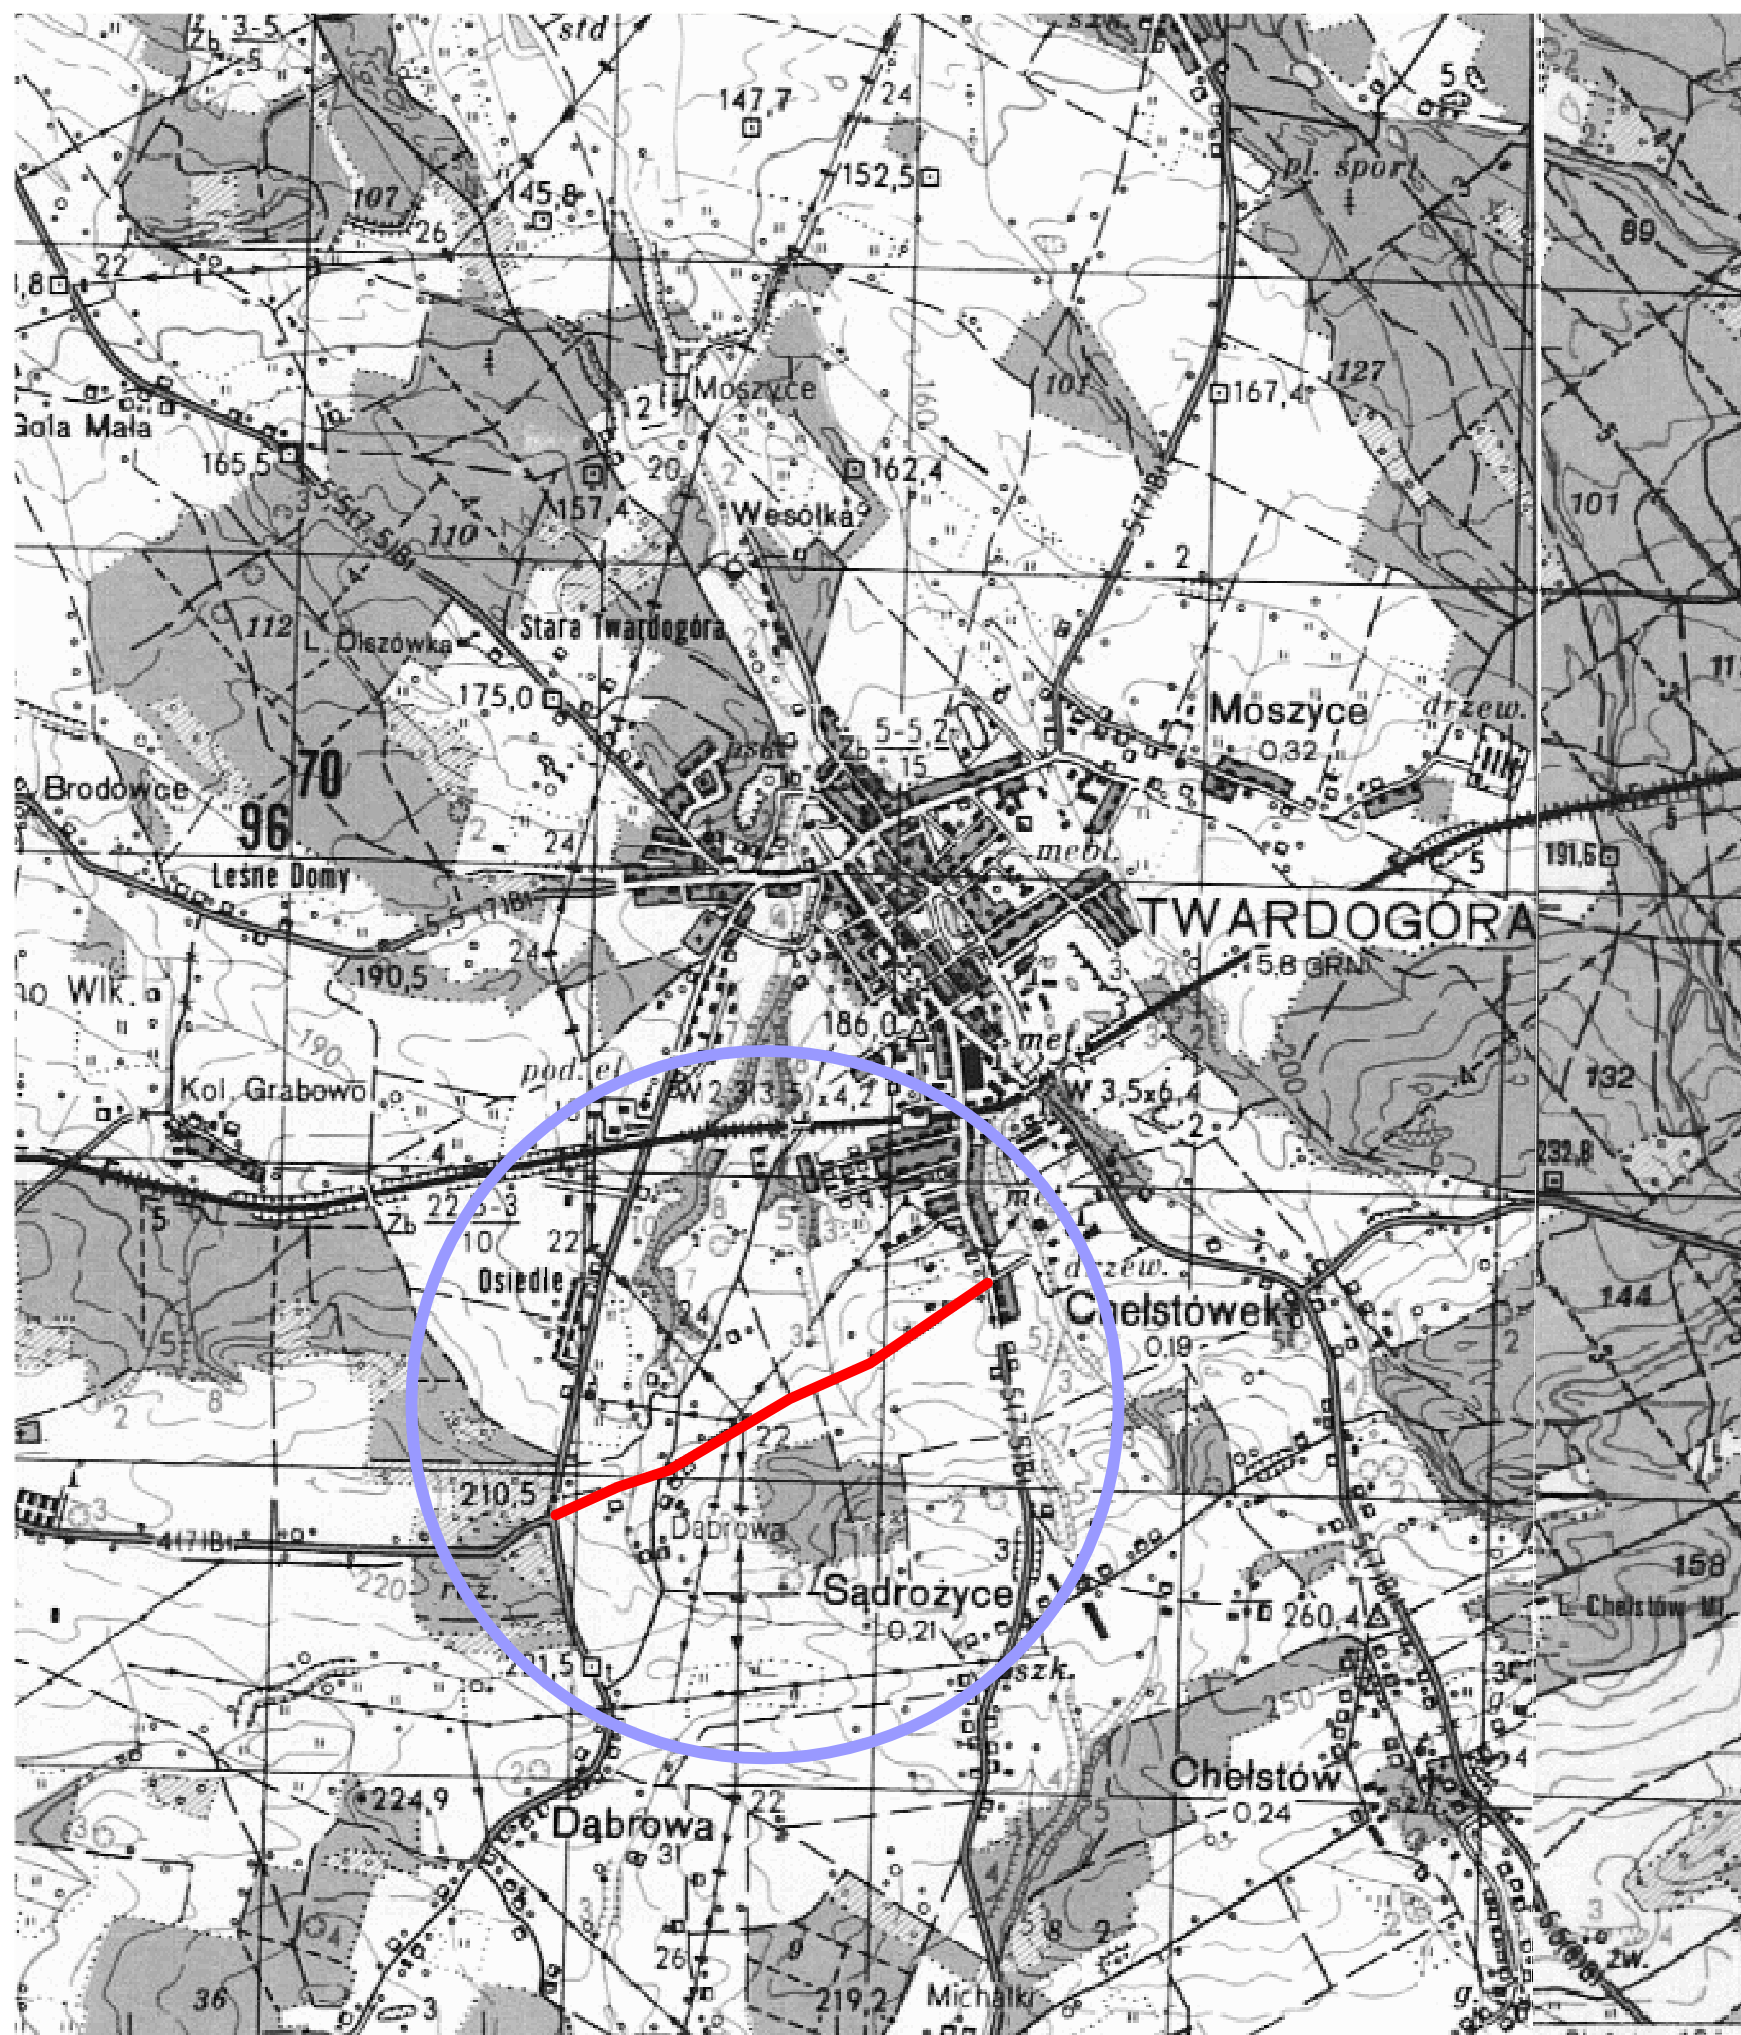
Zb 3-5
5
std
147,7
24
56
152,5
pl. sport
145,8
107
26
89
1,8
22
Moszyce
101
167,4
127
Gola Mała
165,5
157,4
20
162,4
Wesółka
110
101
112
L. Olszówka
Stara Twardogóra
2
175,0
Moszyce
0,32
drzew.
Brodowce
70
96
Zb 5-5,2
15
24
mebl.
191,6
5
Leśne Domy
TWARDOGÓRA
190,5
24
5,8 GRN
Wik.
186,0
190
Kol. Grabowo
pod. el
W 2,3(3,5)x4,2
mel.
W 3,5x6,4
132
2
4
232,8
5
Zb 22 5-3
10
22
Osiedle
drzew.
Chełstówek
0,19
144
2
8
22
210,5
417IBi
Dąbrowa
158
220
Sądrożyce
0,21
L. Chełstów
260,4
211,5
szk.
250
Chełstów
0,24
224,9
Dąbrowa
22
31
26
36
3
219,2
Michałki
2w.